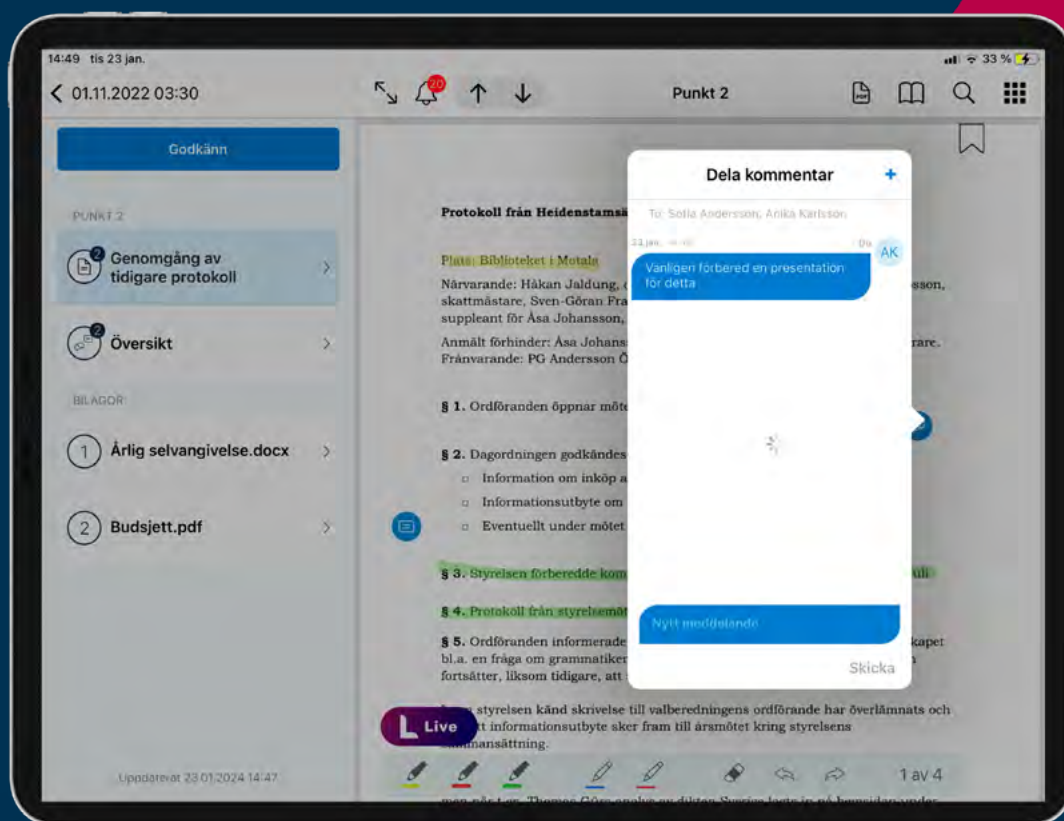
14:49 tis 23 jan.

33 %

< 01.11.2022 03:30

20

Punkt 2

Godkänn

PUNKT 2

2 Genomgång av tidigare protokoll

2 Översikt

BILAGOR

1 Årlig selvangivelse.docx

2 Budsjett.pdf

Uppdaterat 23.01.2024 14:47

Protokoll från Heidenstamsä

Plats: Biblioteket i Motala

Närvarande: Håkan Jaldung, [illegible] sson, skattmästare, Sven-Göran Fra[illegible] suppleant för Åsa Johansson, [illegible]

Anmält förhinder: Åsa Johans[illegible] rare. Frånvarande: PG Andersson Ö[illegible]

§ 1. Ordföranden öppnar möte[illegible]

§ 2. Dagordningen godkändes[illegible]

Information om inköp a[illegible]

Informationsutbyte om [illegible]

Eventuellt under mötet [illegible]

§ 3. Styrelsen förberedde kom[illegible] uli

§ 4. Protokoll från styrelsemöt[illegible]

§ 5. Ordföranden informerade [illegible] kapet bl.a. en fråga om grammatiker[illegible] n fortsätter, liksom tidigare, att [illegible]

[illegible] styrelsen känd skrivelse till valberedningens ordförande har överlämnats och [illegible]tt informationsutbyte sker fram till årsmötet kring styrelsens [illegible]mansättning.

Live

1 av 4

Dela kommentar

+

To: Sofia Andersson, Anika Karlsson

23 jan. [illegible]

Du

AK

Vanligen förbered en presentation för detta

Nytt meddelande

Skicka